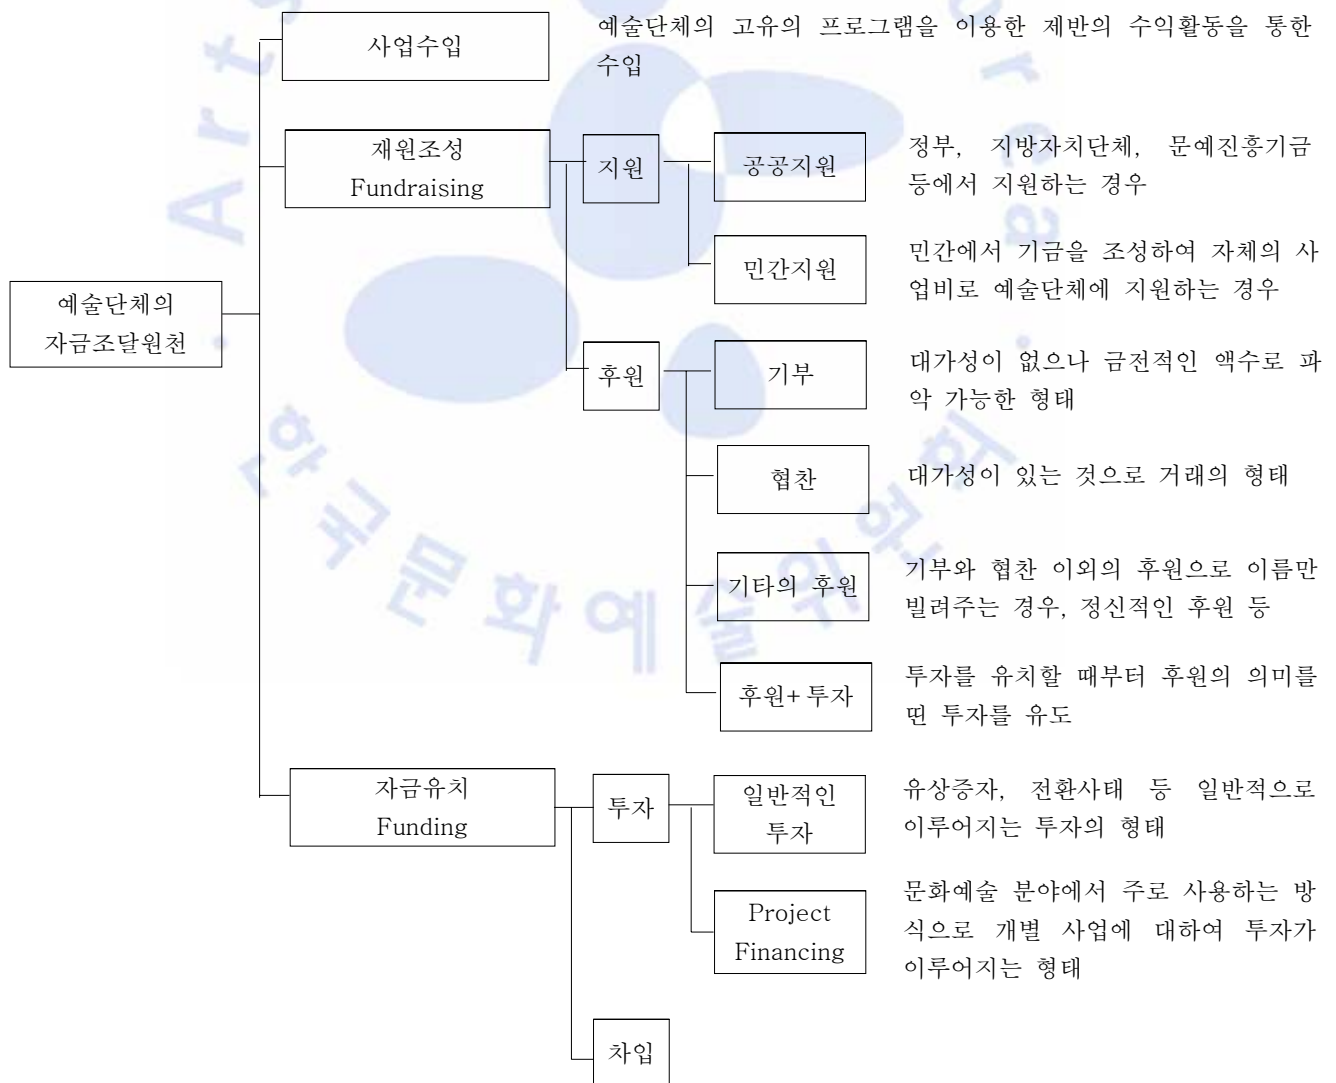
예술단체의 자금조달원천

사업수입

예술단체의 고유의 프로그램을 이용한 제반의 수익활동을 통한 수입

재원조성 Fundraising

지원

공공지원

정부, 지방자치단체, 문예진흥기금 등에서 지원하는 경우

민간지원

민간에서 기금을 조성하여 자체의 사업비로 예술단체에 지원하는 경우

후원

기부

대가성이 없으나 금전적인 액수로 파악 가능한 형태

협찬

대가성이 있는 것으로 거래의 형태

기타의 후원

기부와 협찬 이외의 후원으로 이름만 빌려주는 경우, 정신적인 후원 등

후원+투자

투자를 유치할 때부터 후원의 의미를 띤 투자를 유도

자금유치 Funding

투자

일반적인 투자

유상증자, 전환사태 등 일반적으로 이루어지는 투자의 형태

Project Financing

문화예술 분야에서 주로 사용하는 방식으로 개별 사업에 대하여 투자가 이루어지는 형태

차입